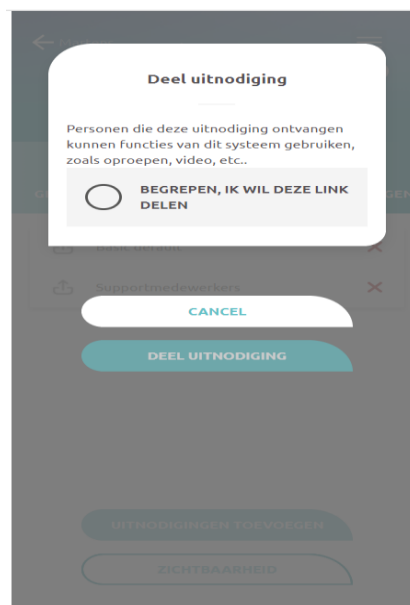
Deel uitnodiging

Personen die deze uitnodiging ontvangen kunnen functies van dit systeem gebruiken, zoals oproepen, video, etc..

BEGREPEN, IK WIL DEZE LINK DELEN

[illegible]

Supportmedewerkers

CANCEL

DEEL UITNODIGING

UITNODIGINGEN TOEVOEGEN

ZICHTBAARHEID